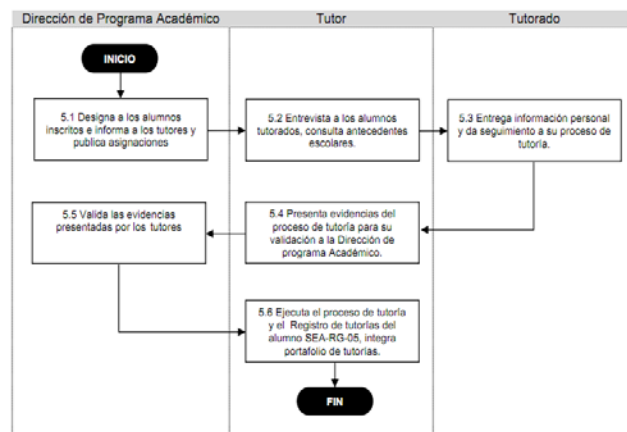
Dirección de Programa Académico

Tutor

Tutorado

INICIO

5.1 Designa a los alumnos inscritos e informa a los tutores y publica asignaciones

5.2 Entrevista a los alumnos tutorados, consulta antecedentes escolares.

5.3 Entrega información personal y da seguimiento a su proceso de tutoría.

5.4 Presenta evidencias del proceso de tutoría para su validación a la Dirección de programa Académico.

5.5 Valida las evidencias presentadas por los tutores

5.6 Ejecuta el proceso de tutoría y el Registro de tutorías del alumno SEA-RG-05, integra portafolio de tutorías.

FIN